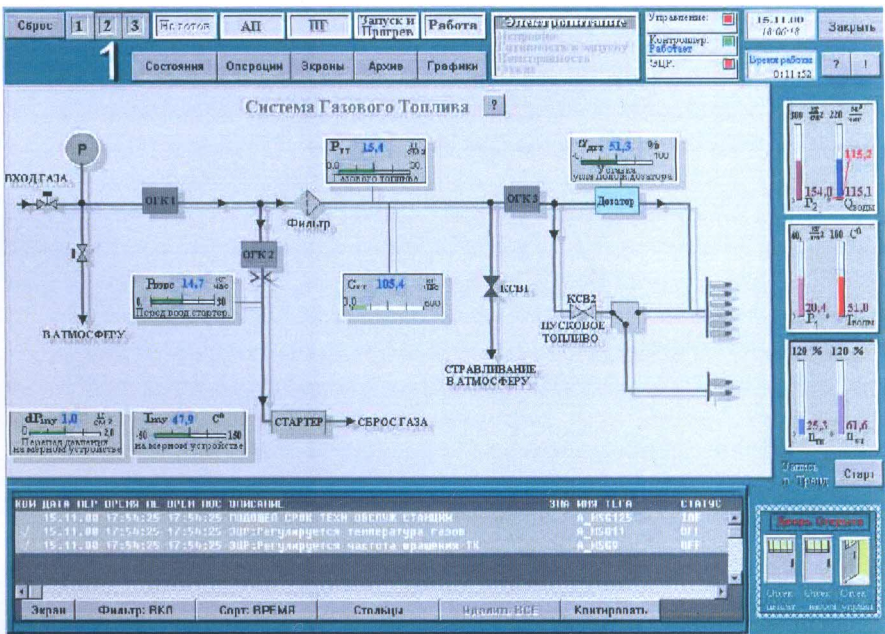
Сброс 1 2 3 Не готов АП ПГ Запуск и Прогрев Работа

Электропитание
Исправное
Готовность к запуску
Неисправность
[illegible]

Управление:
Контроллер: Работает
ЭЦР:

15.11.00
18:00:18

Закрыть

Время работы
0:11:52

? !

1

Состояния Операции Экраны Архив Графики

Система Газового Топлива ?

P

ВХОД ГАЗА

ОГК1

ОГК2

Фильтр

$P_{TT}$ 15,4 $\frac{кг}{см^2}$
0 30
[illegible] газового топлива

$tY_{ДОЗ}$ 51,3 %
0 100
Угол на дозаторе

ОГК3

Дозатор

КСВ1

КСВ2

ПУСКОВОЕ ТОПЛИВО

СТРАВЛИВАНИЕ В АТМОСФЕРУ

В АТМОСФЕРУ

$P_{ВВОД}$ 14,7 $\frac{кг}{см^2}$
0 30
Перед ввод стартер

$G_{ТГ}$ 105,4 $\frac{кг}{час}$
0 600

$dP_{ВХУ}$ 1,0 $\frac{кг}{см^2}$
0 2,0
Перепад давления на входном устройстве

$T_{ВХУ}$ 47,9 $C^0$
-40 150
на входном устройстве

СТАРТЕР СБРОС ГАЗА

300 $\frac{кг}{см^2}$ 220 $\frac{м^3}{час}$
115,2
154,0 115,1
$P_2$ $Q_{воды}$

40 $\frac{кг}{см^2}$ 100 $C^0$
20,4 51,0
$P_1$ $T_{воды}$

120 % 120 %
25,3 61,6
$n_{тк}$ $n_{ст}$

Уставки и Тренды

Старт

КОИ ДАТА ПЕР ВРЕМЯ ПК ВРЕМ ПОС ОПИСАНИЕ ЗНА ИМЯ ТЕГА СТАТУС
15.11.00 17:56:25 17:56:25 ПОДОШЕЛ СРОК ТЕХН ОБСЛУЖ СТАНЦИИ A_HSG125 IOF
15.11.00 17:56:25 17:56:25 ЗЦР:Регулируется температура газов A_HS011 OFF
15.11.00 17:56:25 17:56:25 ЗЦР:Регулируется частота вращения ТК A_HS69 OFF

Экран Фильтр: ВКЛ Сорт: ВРЕМЯ Столбцы Удалить ВСЕ Квитировать

Двери Открыты

Отсек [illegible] Отсек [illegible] Отсек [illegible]